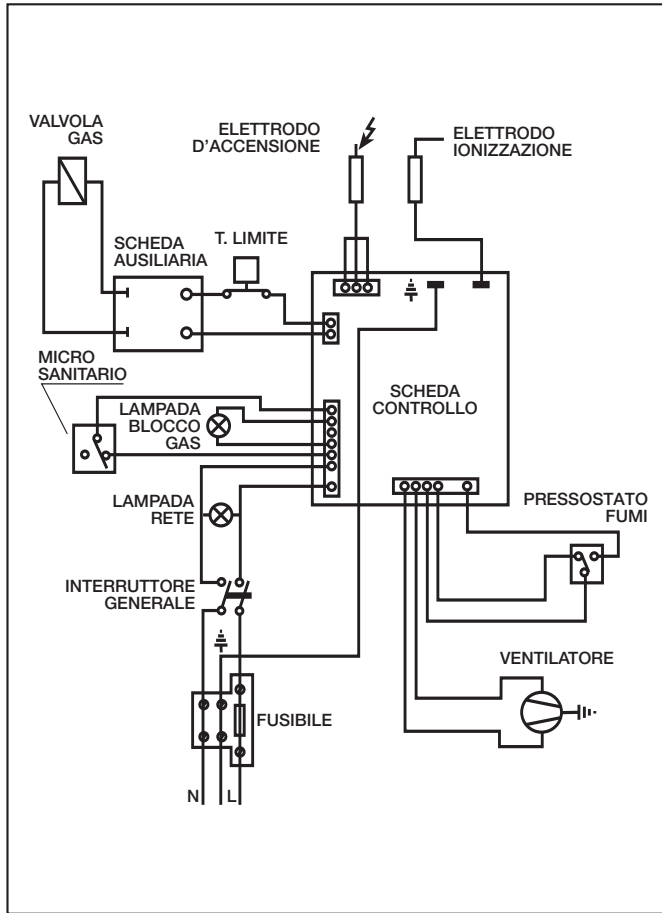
VALVOLA GAS

ELETTRODO D'ACCENSIONE

ELETTRODO IONIZZAZIONE

SCHEDA AUSILIARIA

T. LIMITE

MICRO SANITARIO

LAMPADA BLOCCO GAS

SCHEDA CONTROLLO

LAMPADA RETE

PRESSOSTATO FUMI

INTERRUTTORE GENERALE

VENTILATORE

FUSIBILE

N L